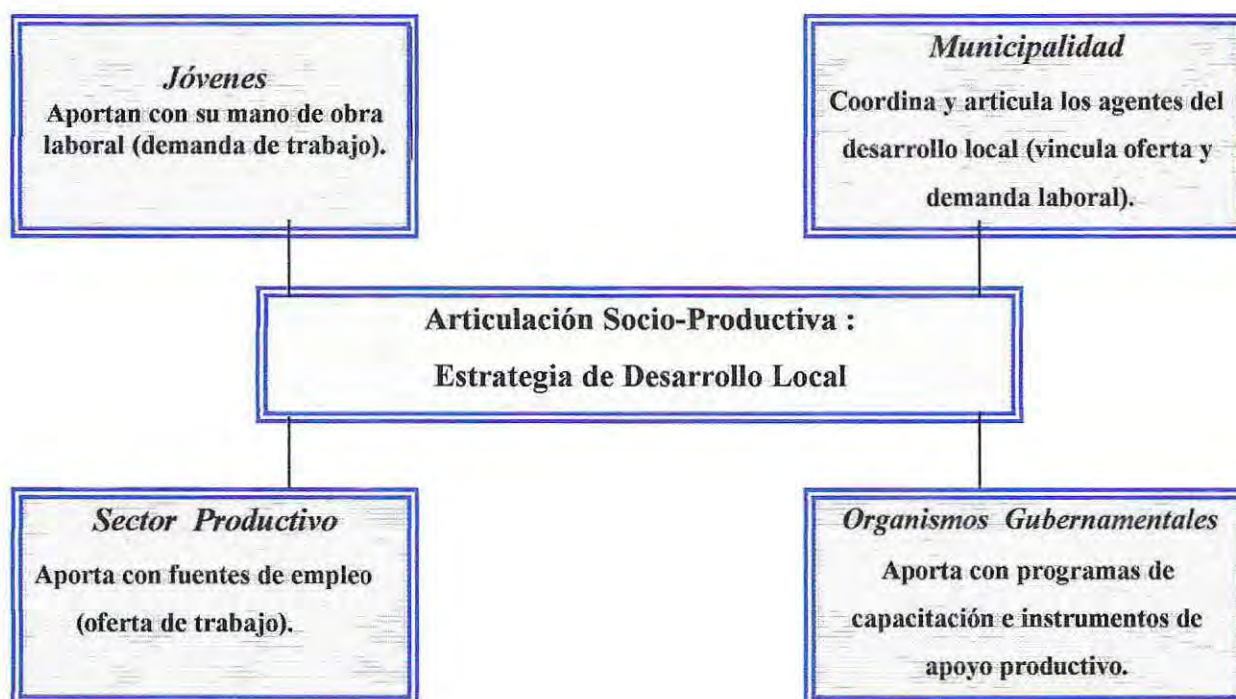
Jóvenes
Aportan con su mano de obra laboral (demanda de trabajo).

Municipalidad
Coordina y articula los agentes del desarrollo local (vincula oferta y demanda laboral).

Articulación Socio-Productiva :
Estrategia de Desarrollo Local

Sector Productivo
Aporta con fuentes de empleo (oferta de trabajo).

Organismos Gubernamentales
Aporta con programas de capacitación e instrumentos de apoyo productivo.